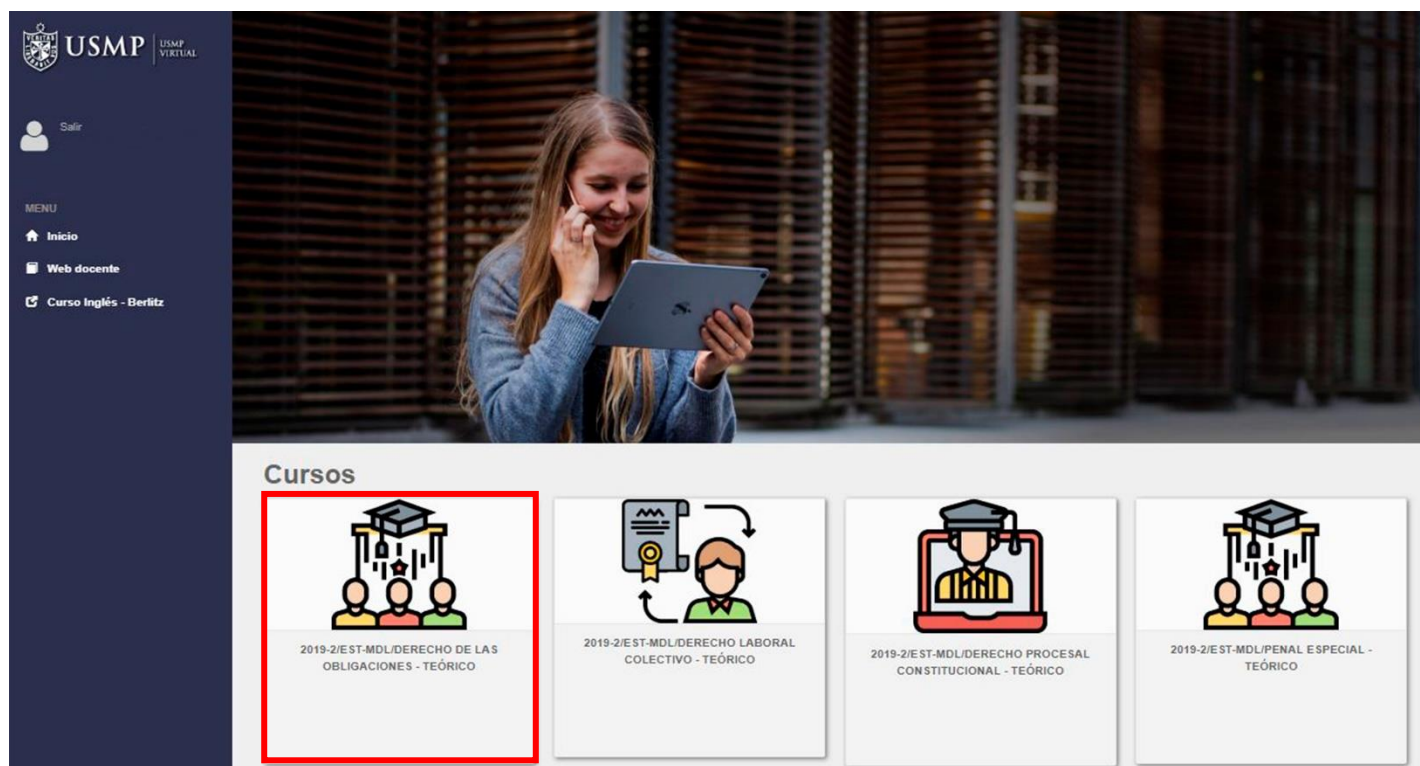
USMP USMP VIRTUAL

Salir

MENU
Inicio
Web docente
Curso Inglés - Berlitz

Cursos

2019-2/EST-MDL/DERECHO DE LAS OBLIGACIONES - TEÓRICO

2019-2/EST-MDL/DERECHO LABORAL COLECTIVO - TEÓRICO

2019-2/EST-MDL/DERECHO PROCESAL CONSTITUCIONAL - TEÓRICO

2019-2/EST-MDL/PENAL ESPECIAL - TEÓRICO